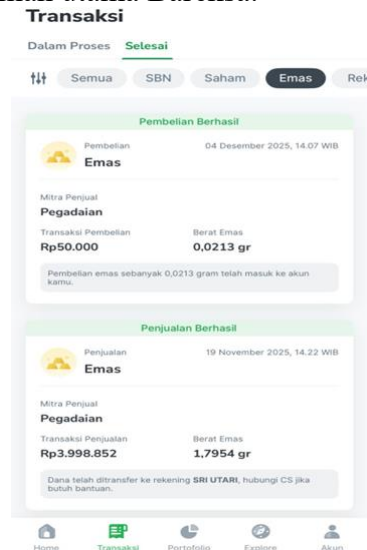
Transaksi

Dalam Proses Selesai

Semua SBN Saham Emas Rek

Pembelian Berhasil

Pembelian
Emas
04 Desember 2025, 14.07 WIB

Mitra Penjual
Pegadaian

Transaksi Pembelian
Rp50.000

Berat Emas
0,0213 gr

Pembelian emas sebanyak 0,0213 gram telah masuk ke akun kamu.

Penjualan Berhasil

Penjualan
Emas
19 November 2025, 14.22 WIB

Mitra Penjual
Pegadaian

Transaksi Penjualan
Rp3.998.852

Berat Emas
1,7954 gr

Dana telah ditransfer ke rekening SRI UTARI, hubungi CS jika butuh bantuan.

Home Transaksi Portofolio Explore Akun